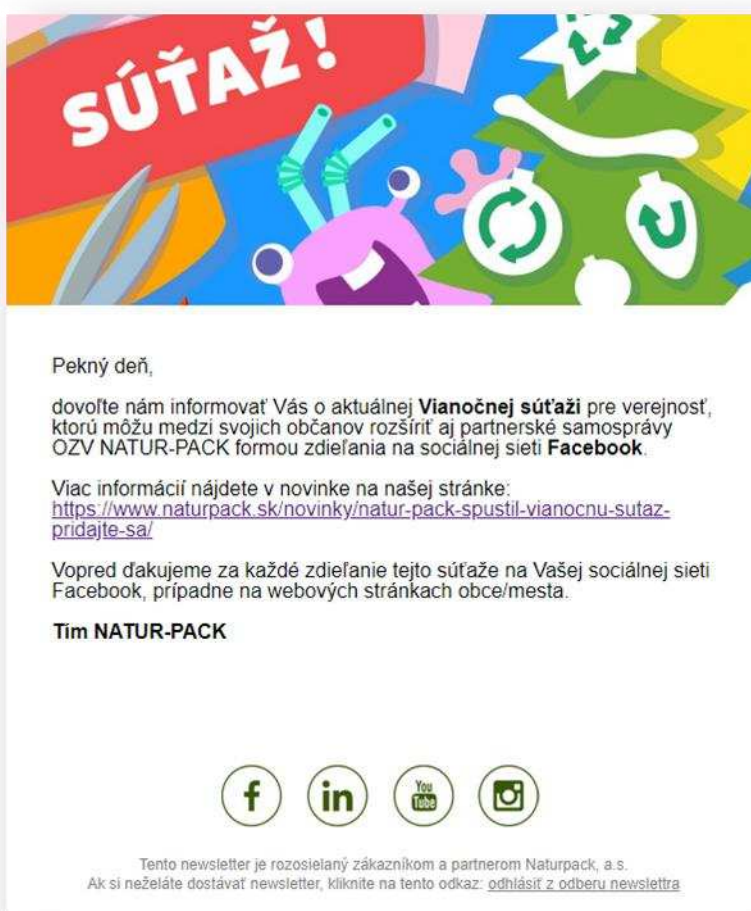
SÚŤAŽ!

Pekný deň,

dovoľte nám informovať Vás o aktuálnej **Vianočnej súťaži** pre verejnosť, ktorú môžu medzi svojich občanov rozšíriť aj partnerské samosprávy OZV NATUR-PACK formou zdieľania na sociálnej sieti **Facebook**.

Viac informácií nájdete v novinke na našej stránke: https://www.naturpack.sk/novinky/natur-pack-spustil-vianocnu-sutaz-pridajte-sa/

Vopred ďakujeme za každé zdieľanie tejto súťaže na Vašej sociálnej sieti Facebook, prípadne na webových stránkach obce/mesta.

**Tím NATUR-PACK**

f in You Tube

Tento newsletter je rozosielaný zákazníkom a partnerom Naturpack, a.s.
Ak si neželáte dostávať newsletter, kliknite na tento odkaz: odhlásiť z odberu newslettra